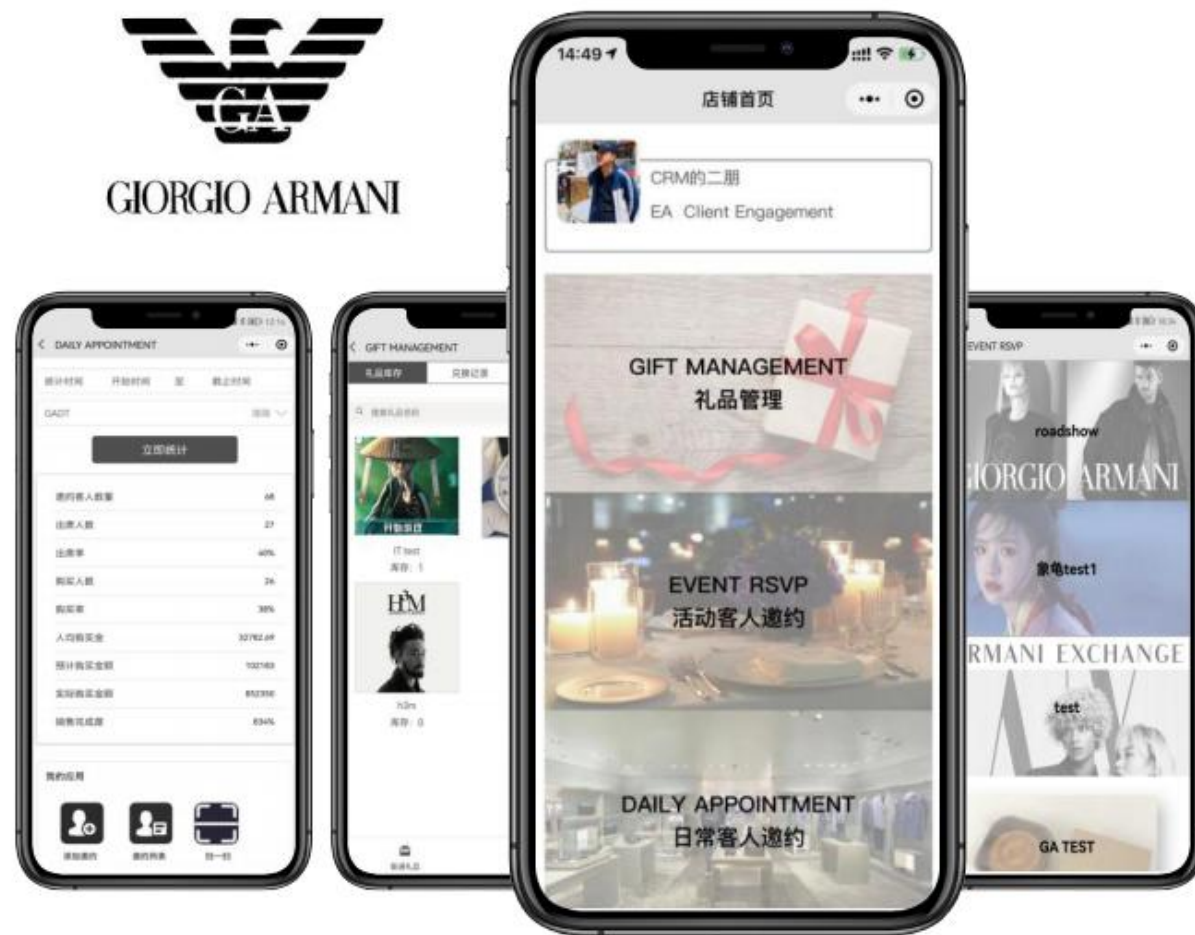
GA

GIORGIO ARMANI

DAILY APPOINTMENT

统计时间 开始时间 至 截止时间

GADT

立即统计

| 邀约客人数量 | 68 |
|---|---|
| 出席人数 | 27 |
| 出席率 | 40% |
| 购买人数 | 26 |
| 购买率 | 38% |
| 人均购买金 | 32782.69 |
| 预计购买金额 | 102183 |
| 实际购买金额 | 852350 |
| 销售完成度 | 834% |

我的应用

添加邀约 邀约列表 扫一扫

GIFT MANAGEMENT

礼品库存 兑换记录

搜索礼品名称

IT test
库存: 1

H M

h3m
库存: 0

14:49

店铺首页

CRM的二册
EA Client Engagement

GIFT MANAGEMENT
礼品管理

EVENT RSVP
活动客人邀约

DAILY APPOINTMENT
日常客人邀约

EVENT RSVP

roadshow

GIORGIO ARMANI

象龟test1

ARMANI EXCHANGE

test

GA TEST